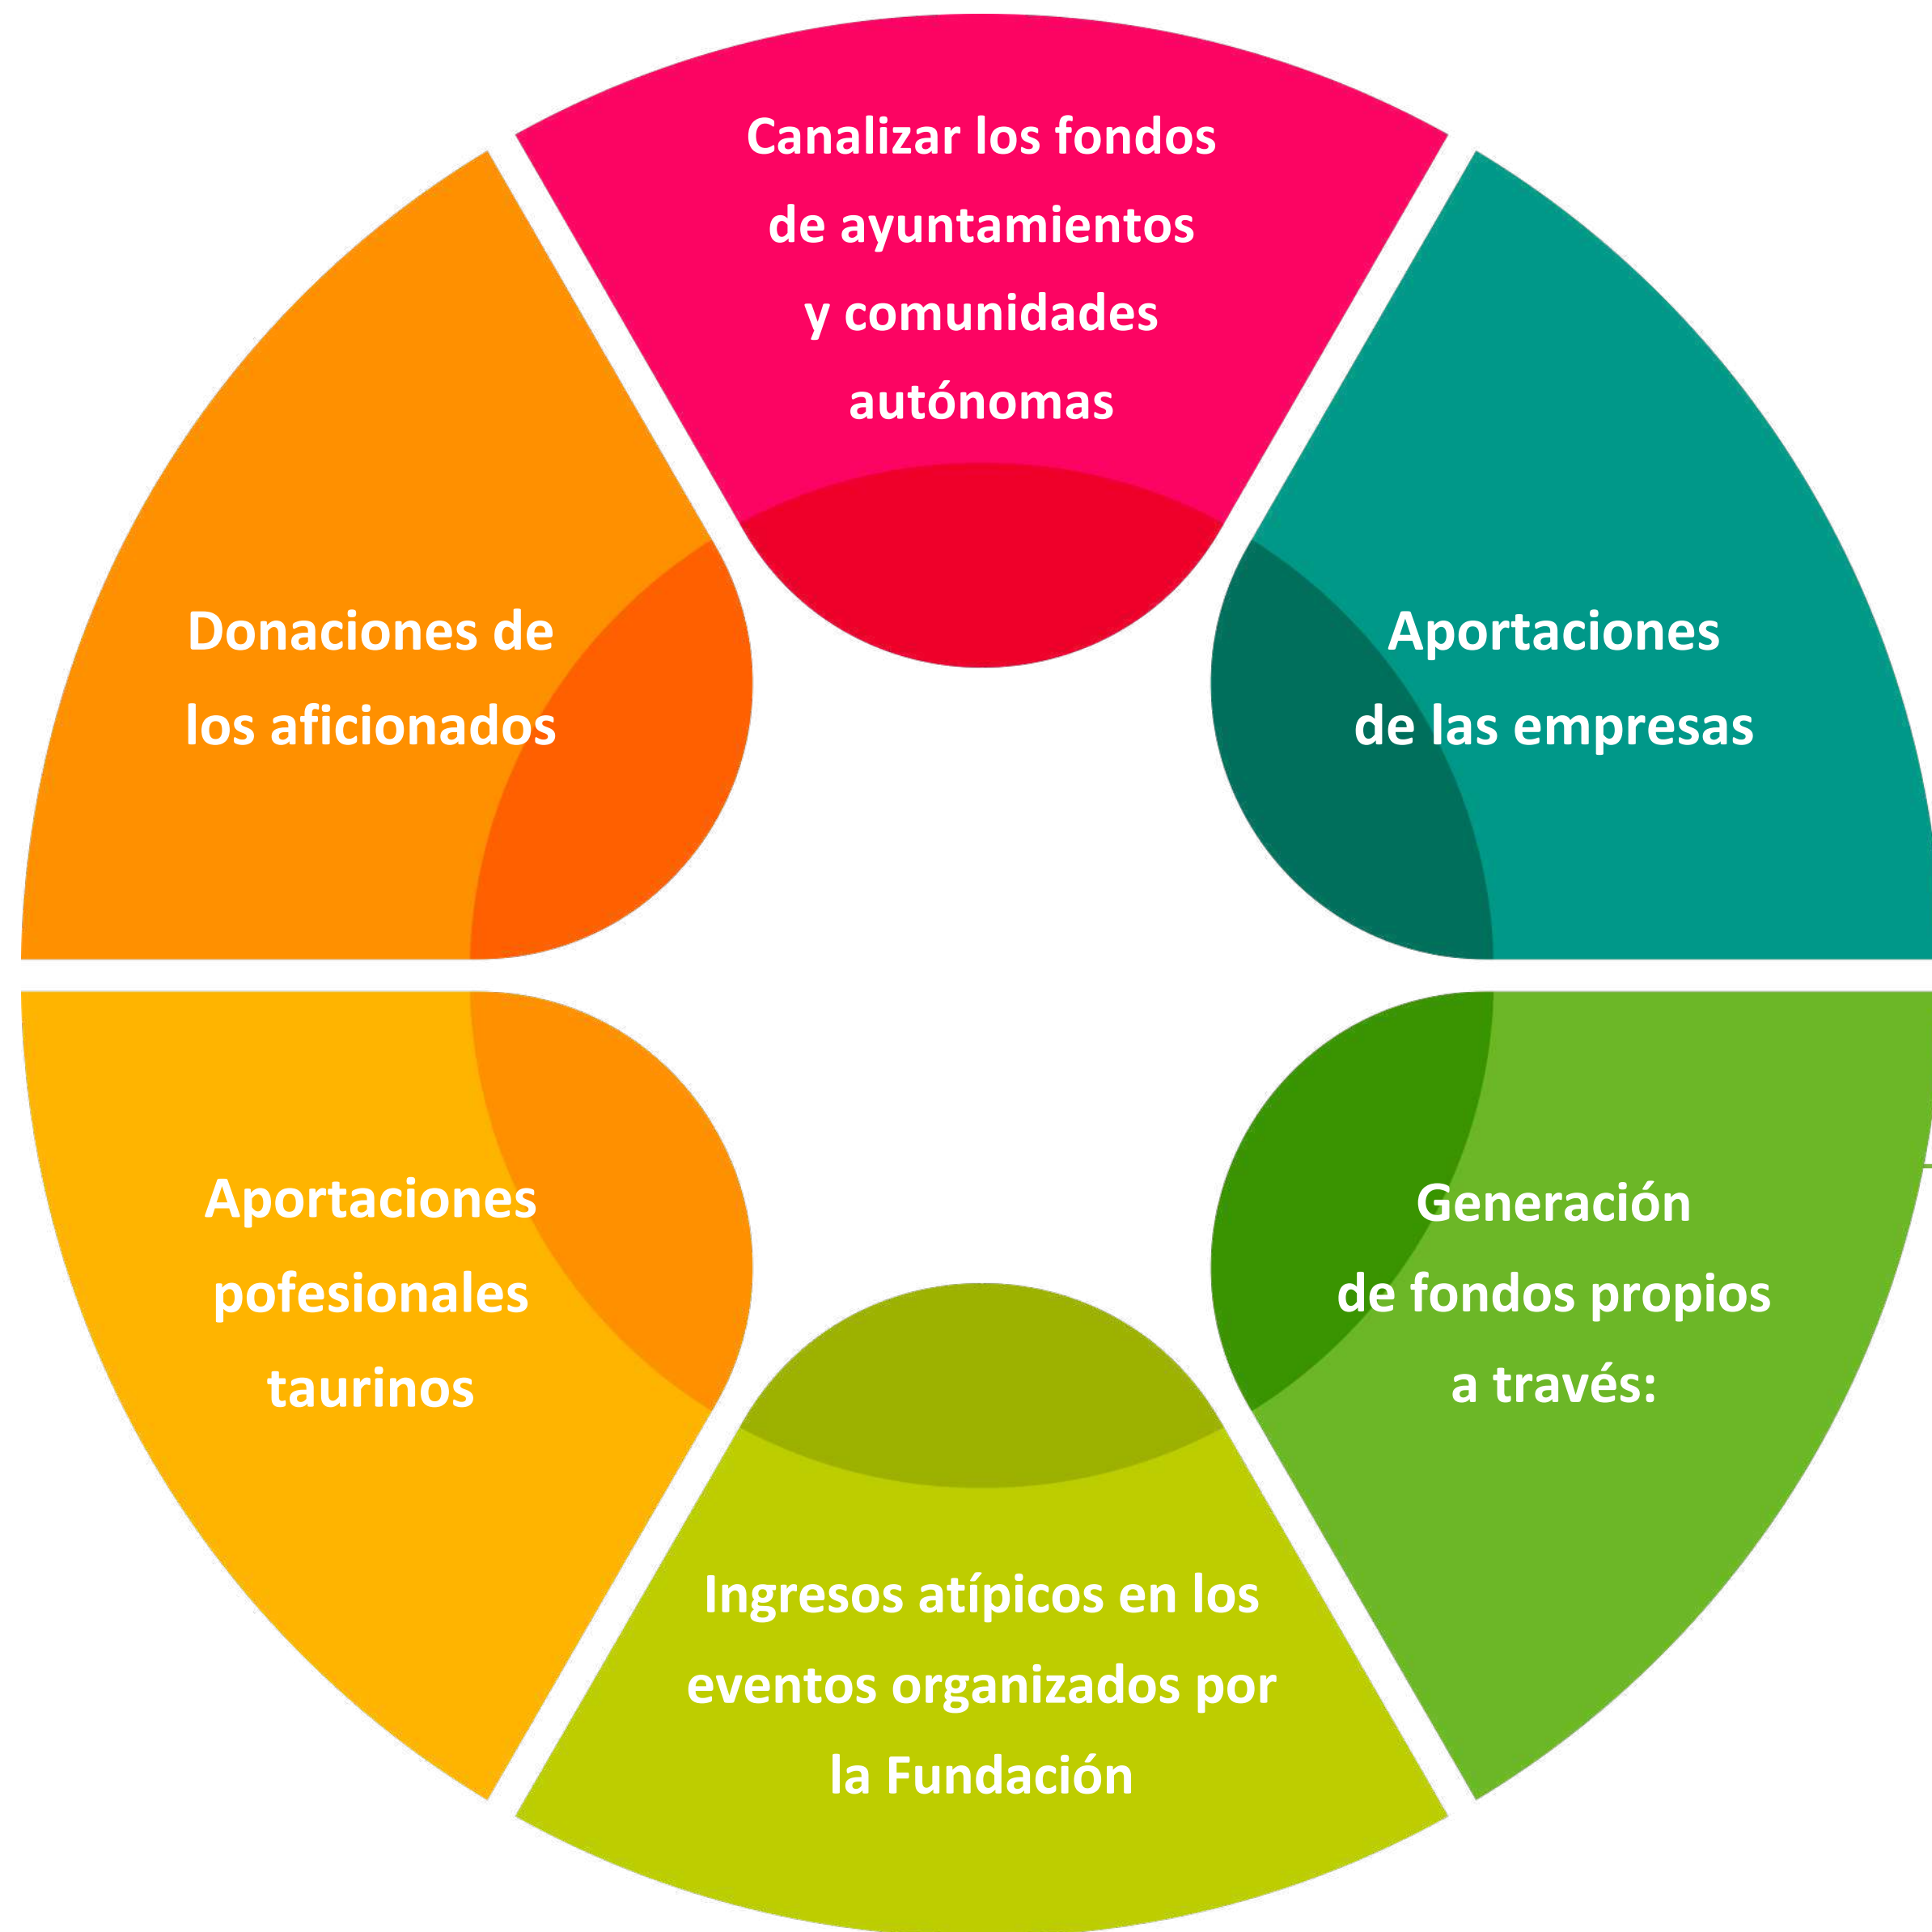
Canalizar los fondos de ayuntamientos y comunidades autónomas

Aportaciones de las empresas

Generación de fondos propios a través:

Ingresos atípicos en los eventos organizados por la Fundación

Aportaciones pofesionales taurinos

Donaciones de los aficionados